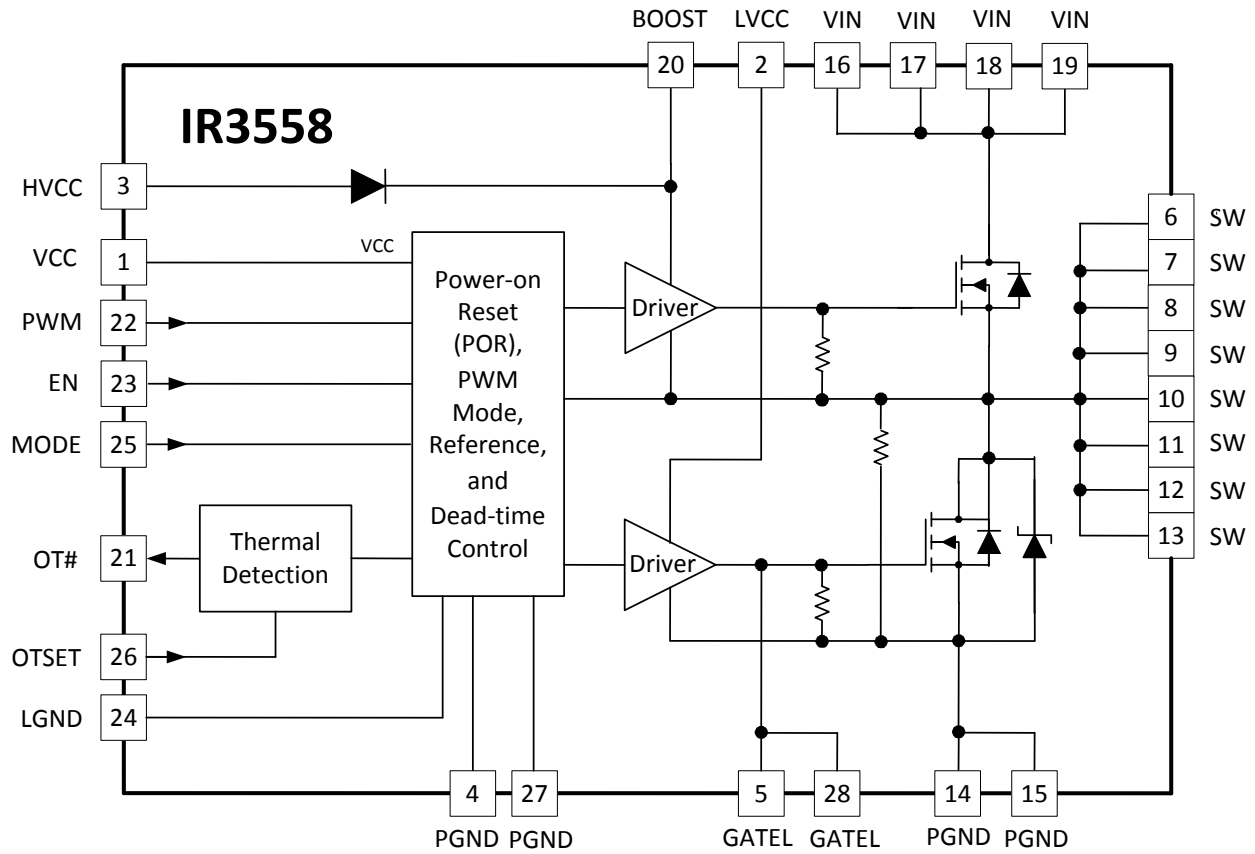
BOOST LVCC VIN VIN VIN VIN

20 2 16 17 18 19

IR3558

HVCC 3

VCC 1

PWM 22

EN 23

MODE 25

OT# 21

OTSET 26

LGND 24

VCC

Power-on Reset (POR), PWM Mode, Reference, and Dead-time Control

Thermal Detection

Driver

Driver

6 SW
7 SW
8 SW
9 SW
10 SW
11 SW
12 SW
13 SW

4 27 5 28 14 15

PGND PGND GATEL GATEL PGND PGND